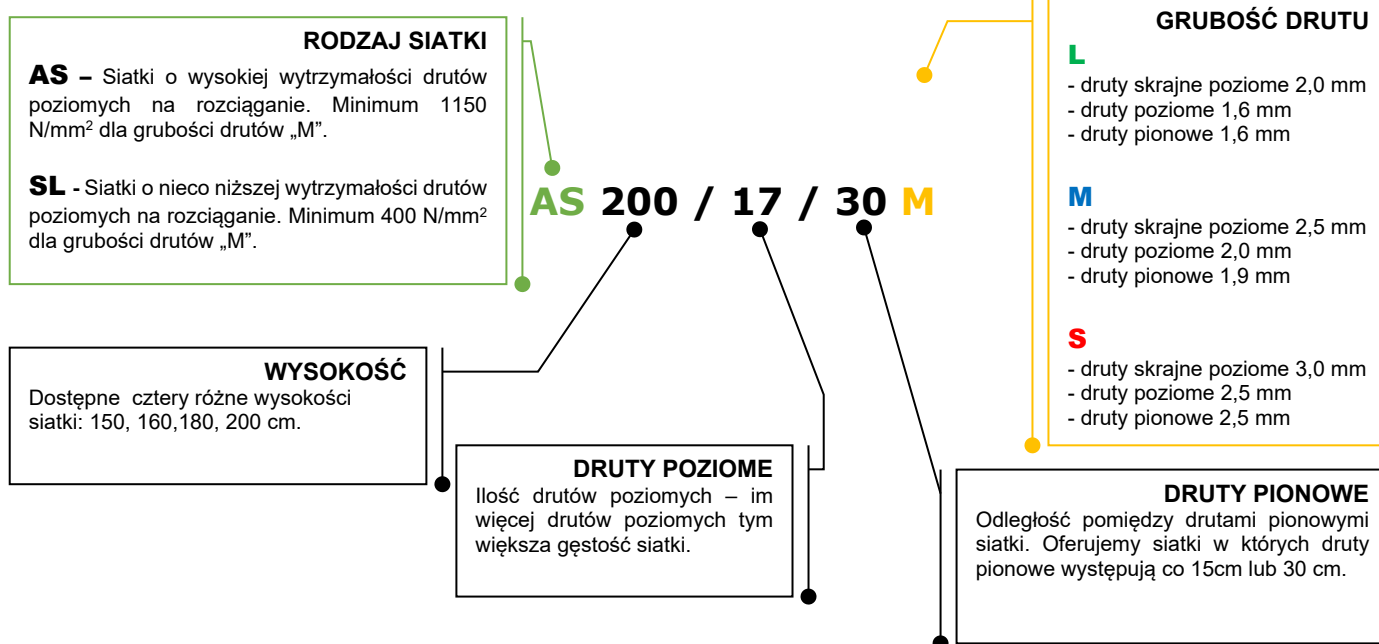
RODZAJ SIATKI

AS – Siatki o wysokiej wytrzymałości drutów poziomych na rozciąganie. Minimum 1150 N/mm$^2$ dla grubości drutów „M”.

SL - Siatki o nieco niższej wytrzymałości drutów poziomych na rozciąganie. Minimum 400 N/mm$^2$ dla grubości drutów „M”.

AS 200 / 17 / 30 M

GRUBOŚĆ DRUTU

L
- druty skrajne poziome 2,0 mm
- druty poziome 1,6 mm
- druty pionowe 1,6 mm

M
- druty skrajne poziome 2,5 mm
- druty poziome 2,0 mm
- druty pionowe 1,9 mm

S
- druty skrajne poziome 3,0 mm
- druty poziome 2,5 mm
- druty pionowe 2,5 mm

WYSOKOŚĆ
Dostępne cztery różne wysokości siatki: 150, 160,180, 200 cm.

DRUTY POZIOME
Ilość drutów poziomych – im więcej drutów poziomych tym większa gęstość siatki.

DRUTY PIONOWE
Odległość pomiędzy drutami pionowymi siatki. Oferujemy siatki w których druty pionowe występują co 15cm lub 30 cm.